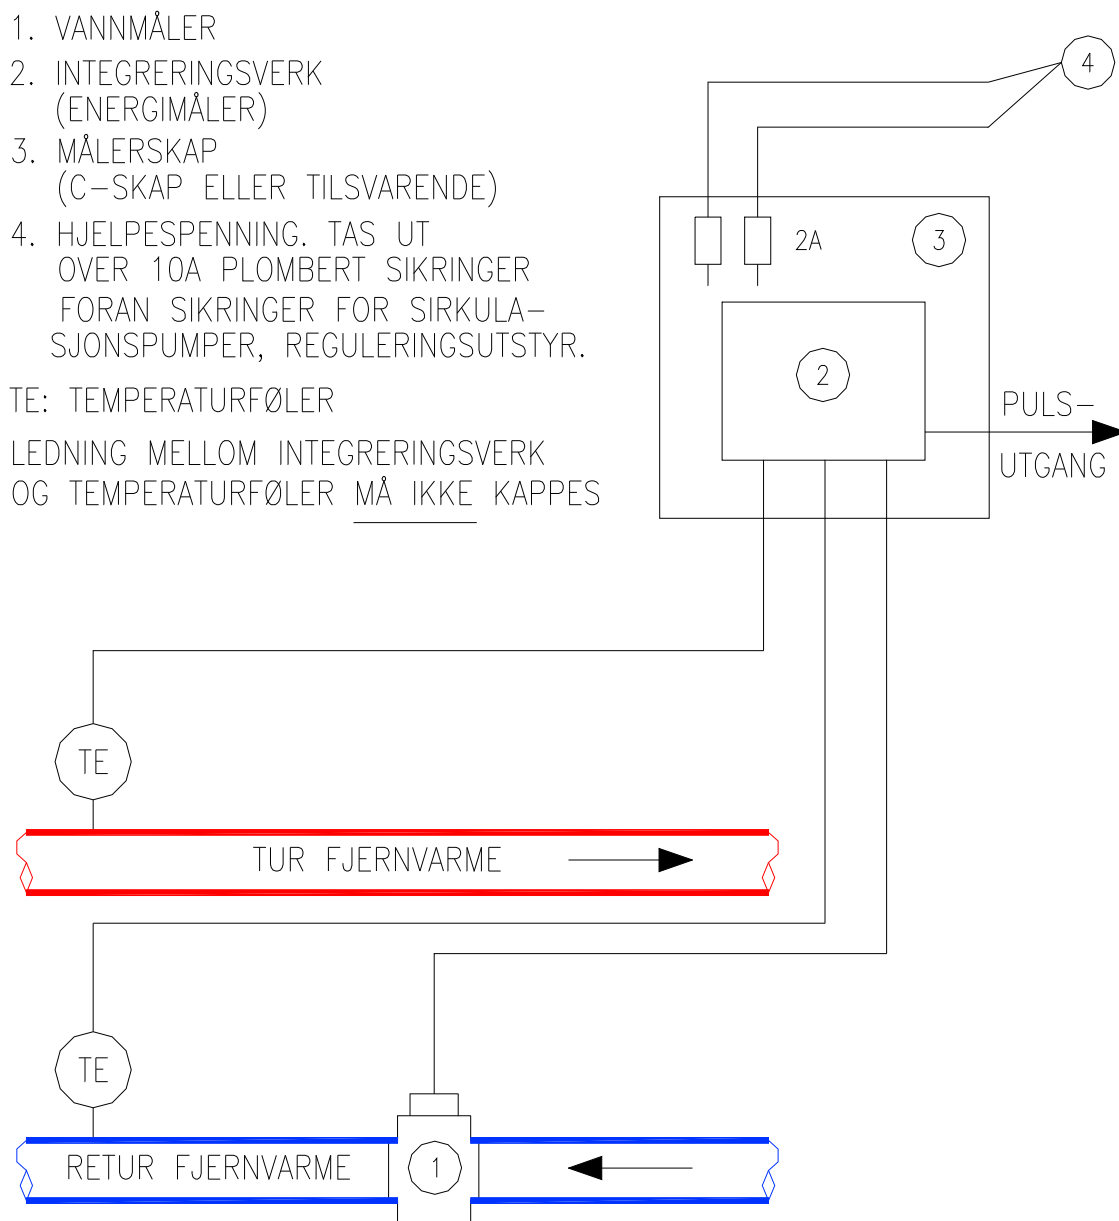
1. VANNMÅLER

2. INTEGRERINGSVERK (ENERGIMÅLER)

3. MÅLERSKAP (C–SKAP ELLER TILSVARENDE)

4. HJELPESPENNING. TAS UT OVER 10A PLOMBERT SIKRINGER FORAN SIKRINGER FOR SIRKULASJONSPUMPER, REGULERINGSUTSTYR.

TE: TEMPERATURFØLER

LEDNING MELLOM INTEGRERINGSVERK OG TEMPERATURFØLER MÅ IKKE KAPPES

4

2A

3

2

PULS–
UTGANG

TE

TUR FJERNVARME

TE

RETUR FJERNVARME

1